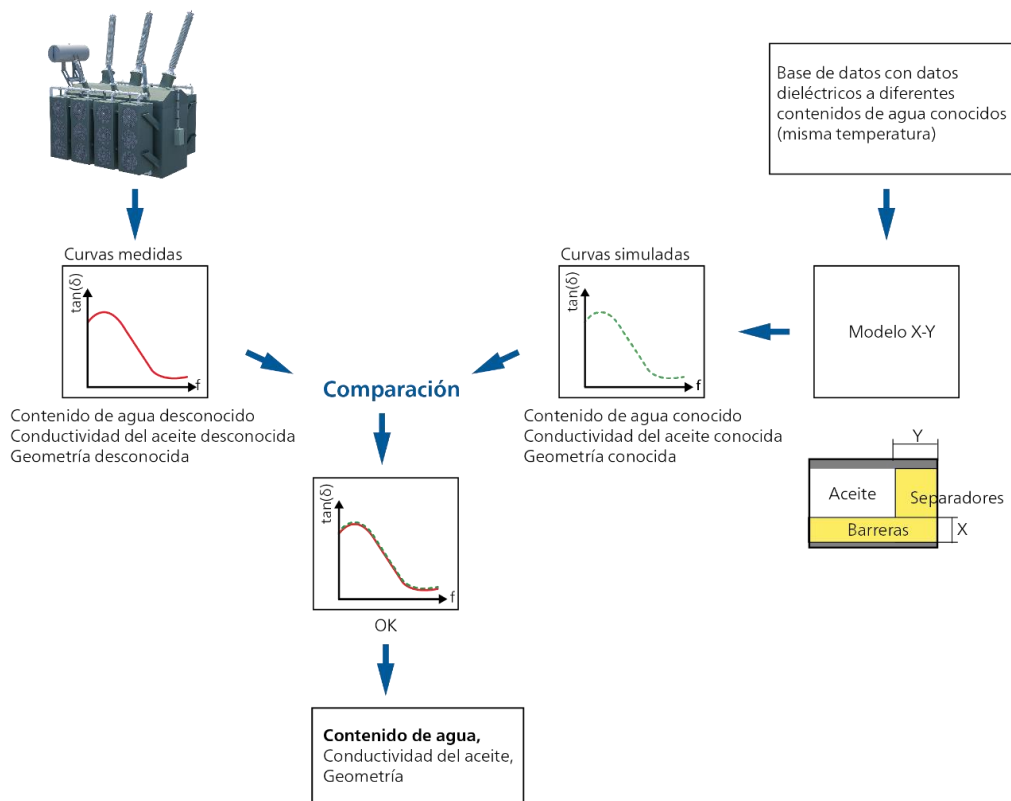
Base de datos con datos dieléctricos a diferentes contenidos de agua conocidos (misma temperatura)

Curvas medidas

tan(δ)

f

Contenido de agua desconocido
Conductividad del aceite desconocida
Geometría desconocida

Comparación

Curvas simuladas

tan(δ)

f

Contenido de agua conocido
Conductividad del aceite conocida
Geometría conocida

Modelo X-Y

Y

Aceite

Separadores

Barreras

X

tan(δ)

f

OK

**Contenido de agua,**
Conductividad del aceite,
Geometría